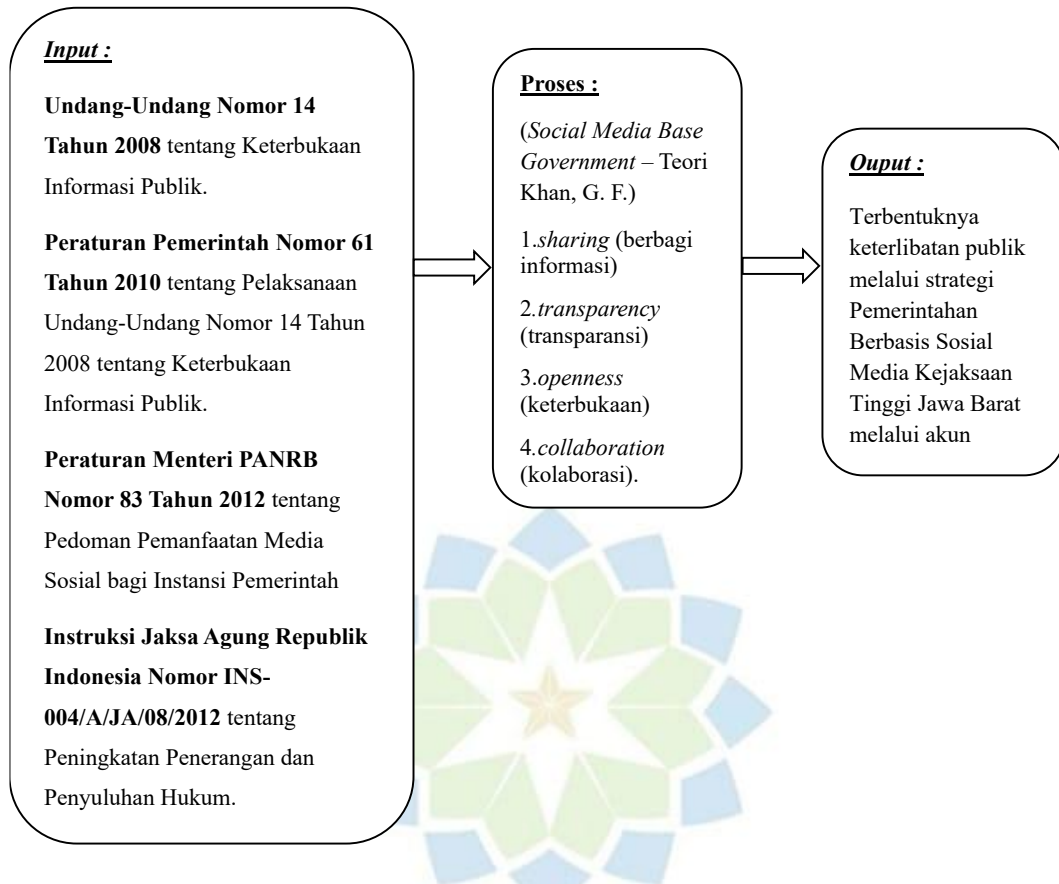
Input :

Undang-Undang Nomor 14 Tahun 2008 tentang Keterbukaan Informasi Publik.

Peraturan Pemerintah Nomor 61 Tahun 2010 tentang Pelaksanaan Undang-Undang Nomor 14 Tahun 2008 tentang Keterbukaan Informasi Publik.

Peraturan Menteri PANRB Nomor 83 Tahun 2012 tentang Pedoman Pemanfaatan Media Sosial bagi Instansi Pemerintah

Instruksi Jaksa Agung Republik Indonesia Nomor INS-004/A/JA/08/2012 tentang Peningkatan Penerangan dan Penyuluhan Hukum.

Proses :

(Social Media Base Government – Teori Khan, G. F.)

1.sharing (berbagi informasi)

2.transparency (transparansi)

3.openness (keterbukaan)

4.collaboration (kolaborasi).

Ouput :

Terbentuknya keterlibatan publik melalui strategi Pemerintahan Berbasis Sosial Media Kejaksaan Tinggi Jawa Barat melalui akun